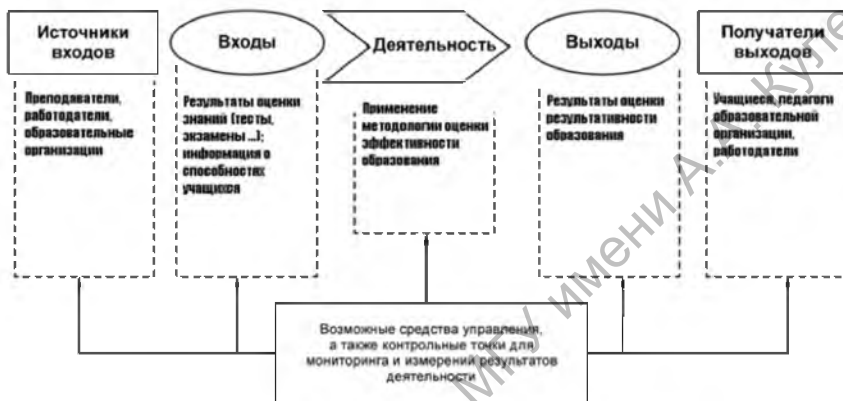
Источники входов

Входы

Деятельность

Выходы

Получатели выходов

Преподаватели, работодатели, образовательные организации

Результаты оценки знаний (тесты, экзамены ...); информация о способностях учащихся

Применение методологии оценки эффективности образования

Результаты оценки результативности образования

Учащиеся, педагоги образовательной организации, работодатели

Возможные средства управления, а также контрольные точки для мониторинга и измерений результатов деятельности

МГУ имени А.А. Куле